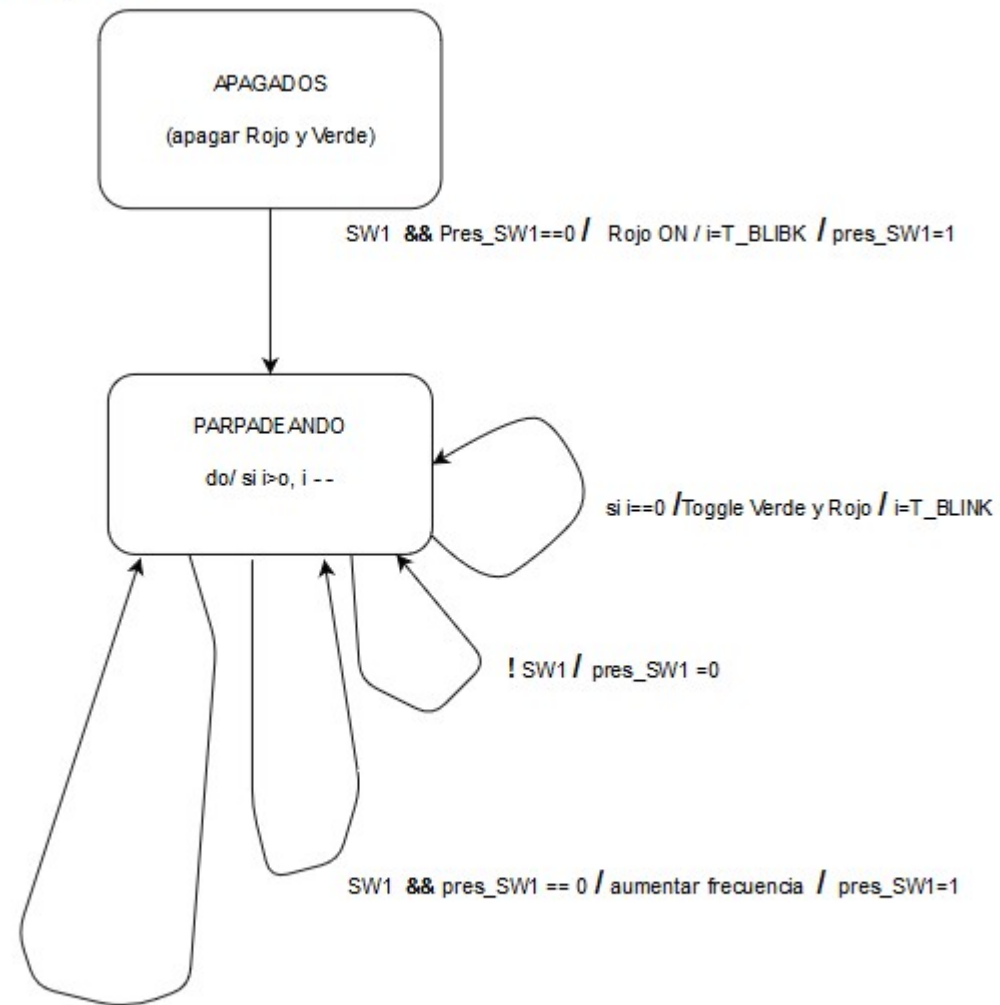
APAGADOS

(apagar Rojo y Verde)

SW1 && Pres_SW1==0 / Rojo ON / i=T_BLIBK / pres_SW1=1

PARPADEANDO

do/ si i>o, i - -

si i==0 /Toggle Verde y Rojo / i=T_BLINK

! SW1 / pres_SW1 =0

SW1 && pres_SW1 == 0 / aumentar frecuencia / pres_SW1=1